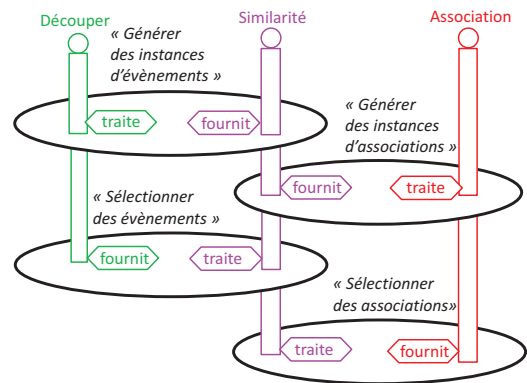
Découper

Similarité

Association

« Générer des instances d'évènements »

traite

fournit

« Générer des instances d'associations »

fournit

traite

« Sélectionner des évènements »

fournit

traite

« Sélectionner des associations»

traite

fournit